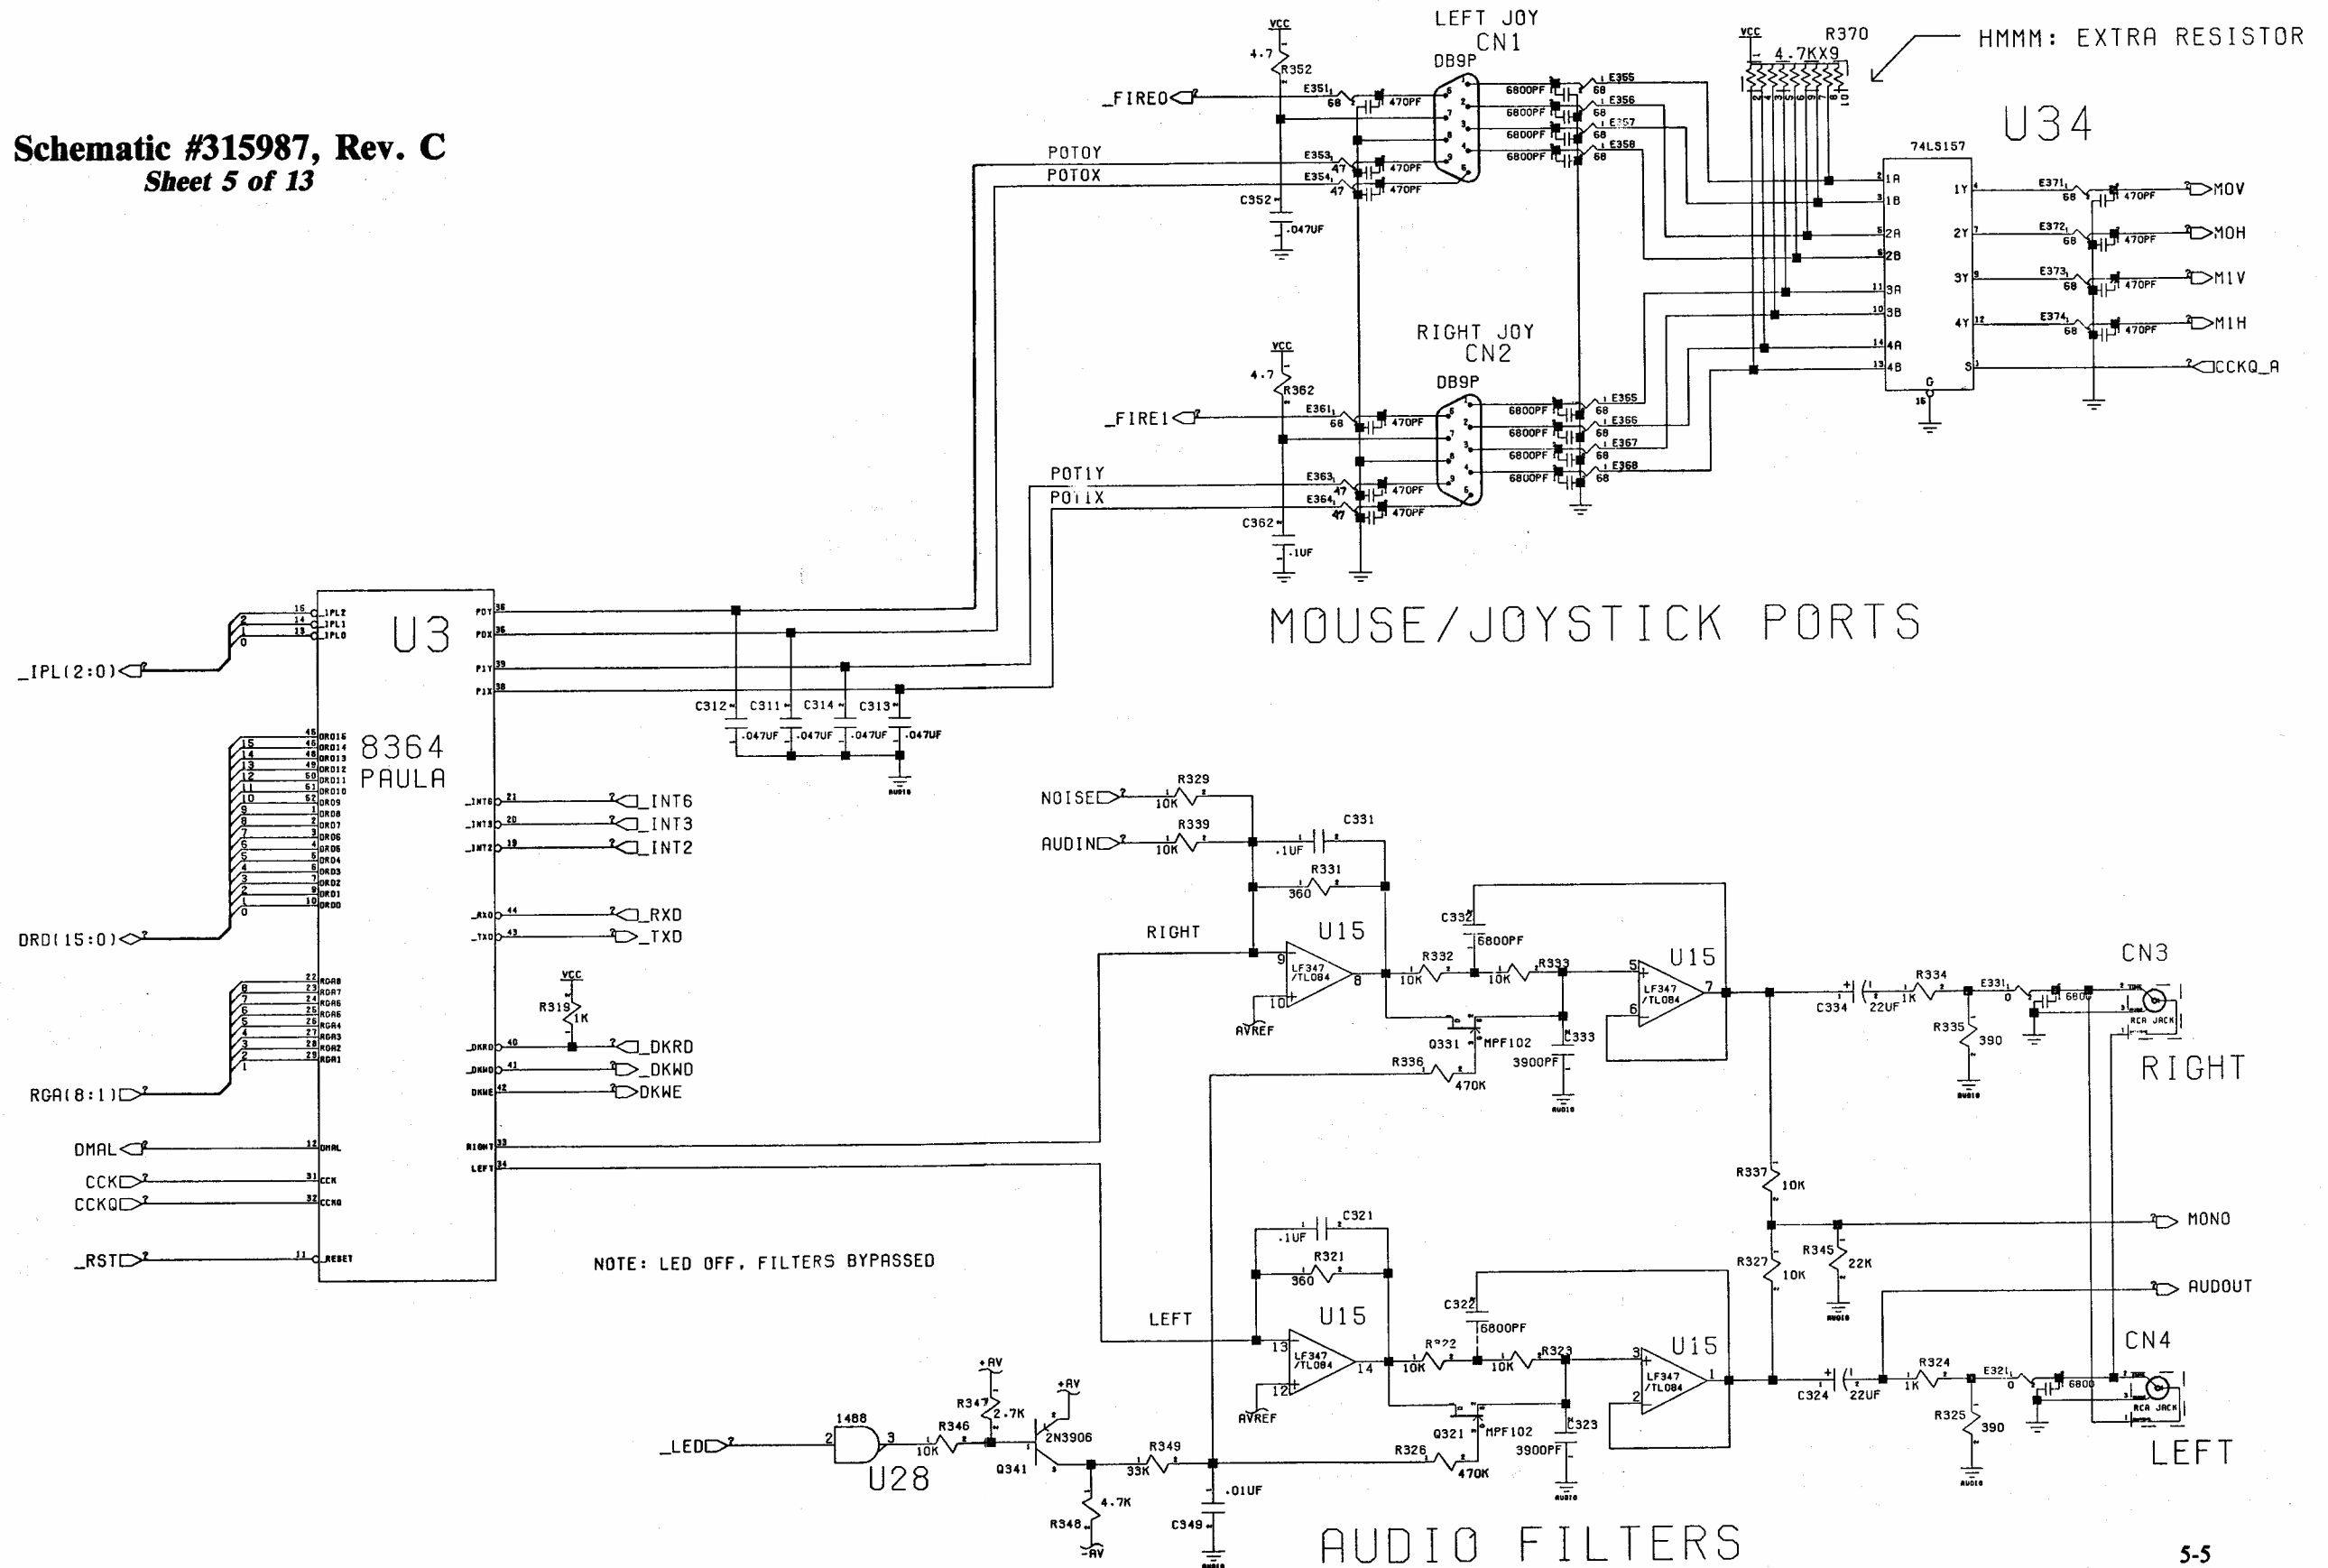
Schematic #315987, Rev. C
Sheet 5 of 13

LEFT JOY
CN1
DB9P
VCC
4.7
R352
_FIRE0
E351 68 470PF
POTOY
POTOX
E353 47 470PF
E354 47 470PF
C352 .047UF
6800PF 68 E355
6800PF 68 E356
6800PF 68 E357
6800PF 68 E358

VCC R370
4.7KX9
HMMM: EXTRA RESISTOR
U34
74LS157
1A 1B 2A 2B 3A 3B 4A 4B
1Y 2Y 3Y 4Y S G
E371 68 470PF MOV
E372 68 470PF M0H
E373 68 470PF M1V
E374 68 470PF M1H
CCKQ_A

RIGHT JOY
CN2
DB9P
VCC
4.7
R362
_FIRE1
E361 68 470PF
POT1Y
POT1X
E363 47 470PF
E364 47 470PF
C362 .1UF
6800PF 68 E365
6800PF 68 E366
6800PF 68 E367
6800PF 68 E368

MOUSE/JOYSTICK PORTS

_IPL(2:0)
IPL2 IPL1 IPL0
U3
8364
PAULA
POY POX P1Y P1X
C312 .047UF C311 .047UF C314 .047UF C313 .047UF
DRD(15:0)
DRD15 DRD14 DRD13 DRD12 DRD11 DRD10 DRD9 DRD8 DRD7 DRD6 DRD5 DRD4 DRD3 DRD2 DRD1 DRD0
_INT6 _INT3 _INT2
_RXD _TXD
VCC
R319 1K
_DKRD _DKWD DKWE
RGA(8:1)
RGA8 RGA7 RGA6 RGA5 RGA4 RGA3 RGA2 RGA1
DMAL
CCK
CCKQ
_RST
RESET
RIGHT
LEFT

NOISE R329 10K
AUDIN R339 10K
C331 .1UF
R331 360
RIGHT
U15
LF347 /TL084
AVREF
C332 6800PF
R332 10K R333 10K
U15 LF347 /TL084
Q331 MPF102
C333 3900PF
R336 470K
C334 22UF
R334 1K
E331 0 680
R335 390
CN3
RCA JACK
RIGHT
R337 10K
MONO
R345 22K
R327 10K
AUDOUT
C321 .1UF
R321 360
LEFT
U15 LF347 /TL084
AVREF
C322 6800PF
R322 10K R323 10K
U15 LF347 /TL084
Q321 MPF102
C323 3900PF
R326 470K
C324 22UF
R324 1K
E321 0 680
R325 390
CN4
RCA JACK
LEFT

NOTE: LED OFF, FILTERS BYPASSED
_LED
1488
U28
+AV
R347 2.7K
R346 10K
+AV
2N3906
Q341
R349 33K
R348 4.7K
-AV
C349 .01UF

AUDIO FILTERS
5-5